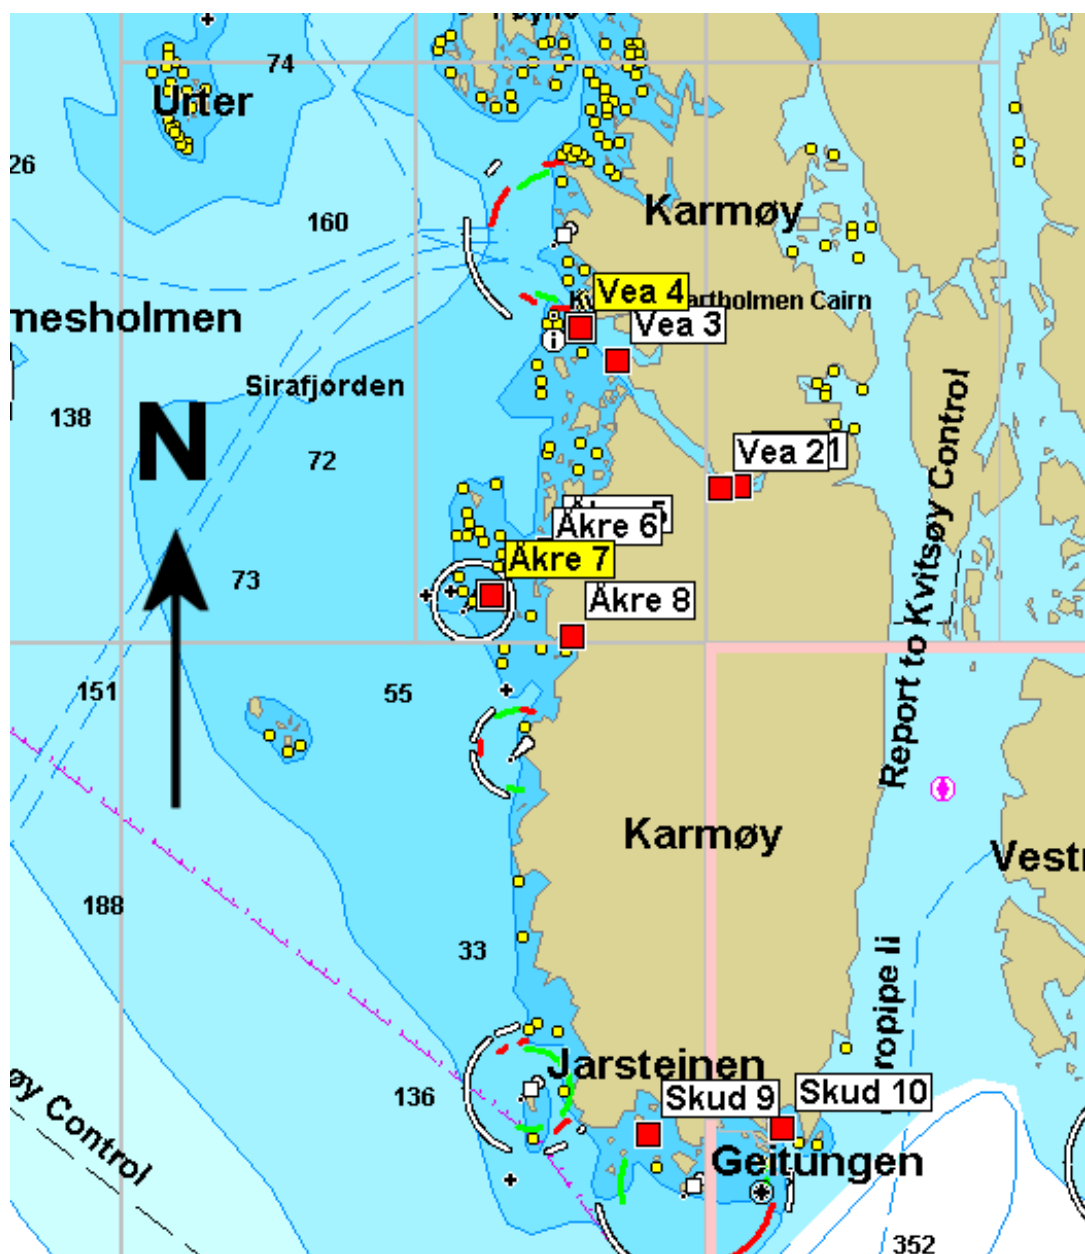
Utsira
Røyne
74
Urter
26
160
Karmøy
Vea 4
Kartholmen Cairn
Vea 3
mesholmen
Sirafjorden
138
N
72
Vea 2
1
Åkre 5
Åkre 6
Åkre 7
73
Åkre 8
Report to Kvitsøy Control
151
55
Karmøy
Vestr
188
33
ropipe II
Jarsteinen
136
Skud 9
Skud 10
øy Control
Geitungen
352